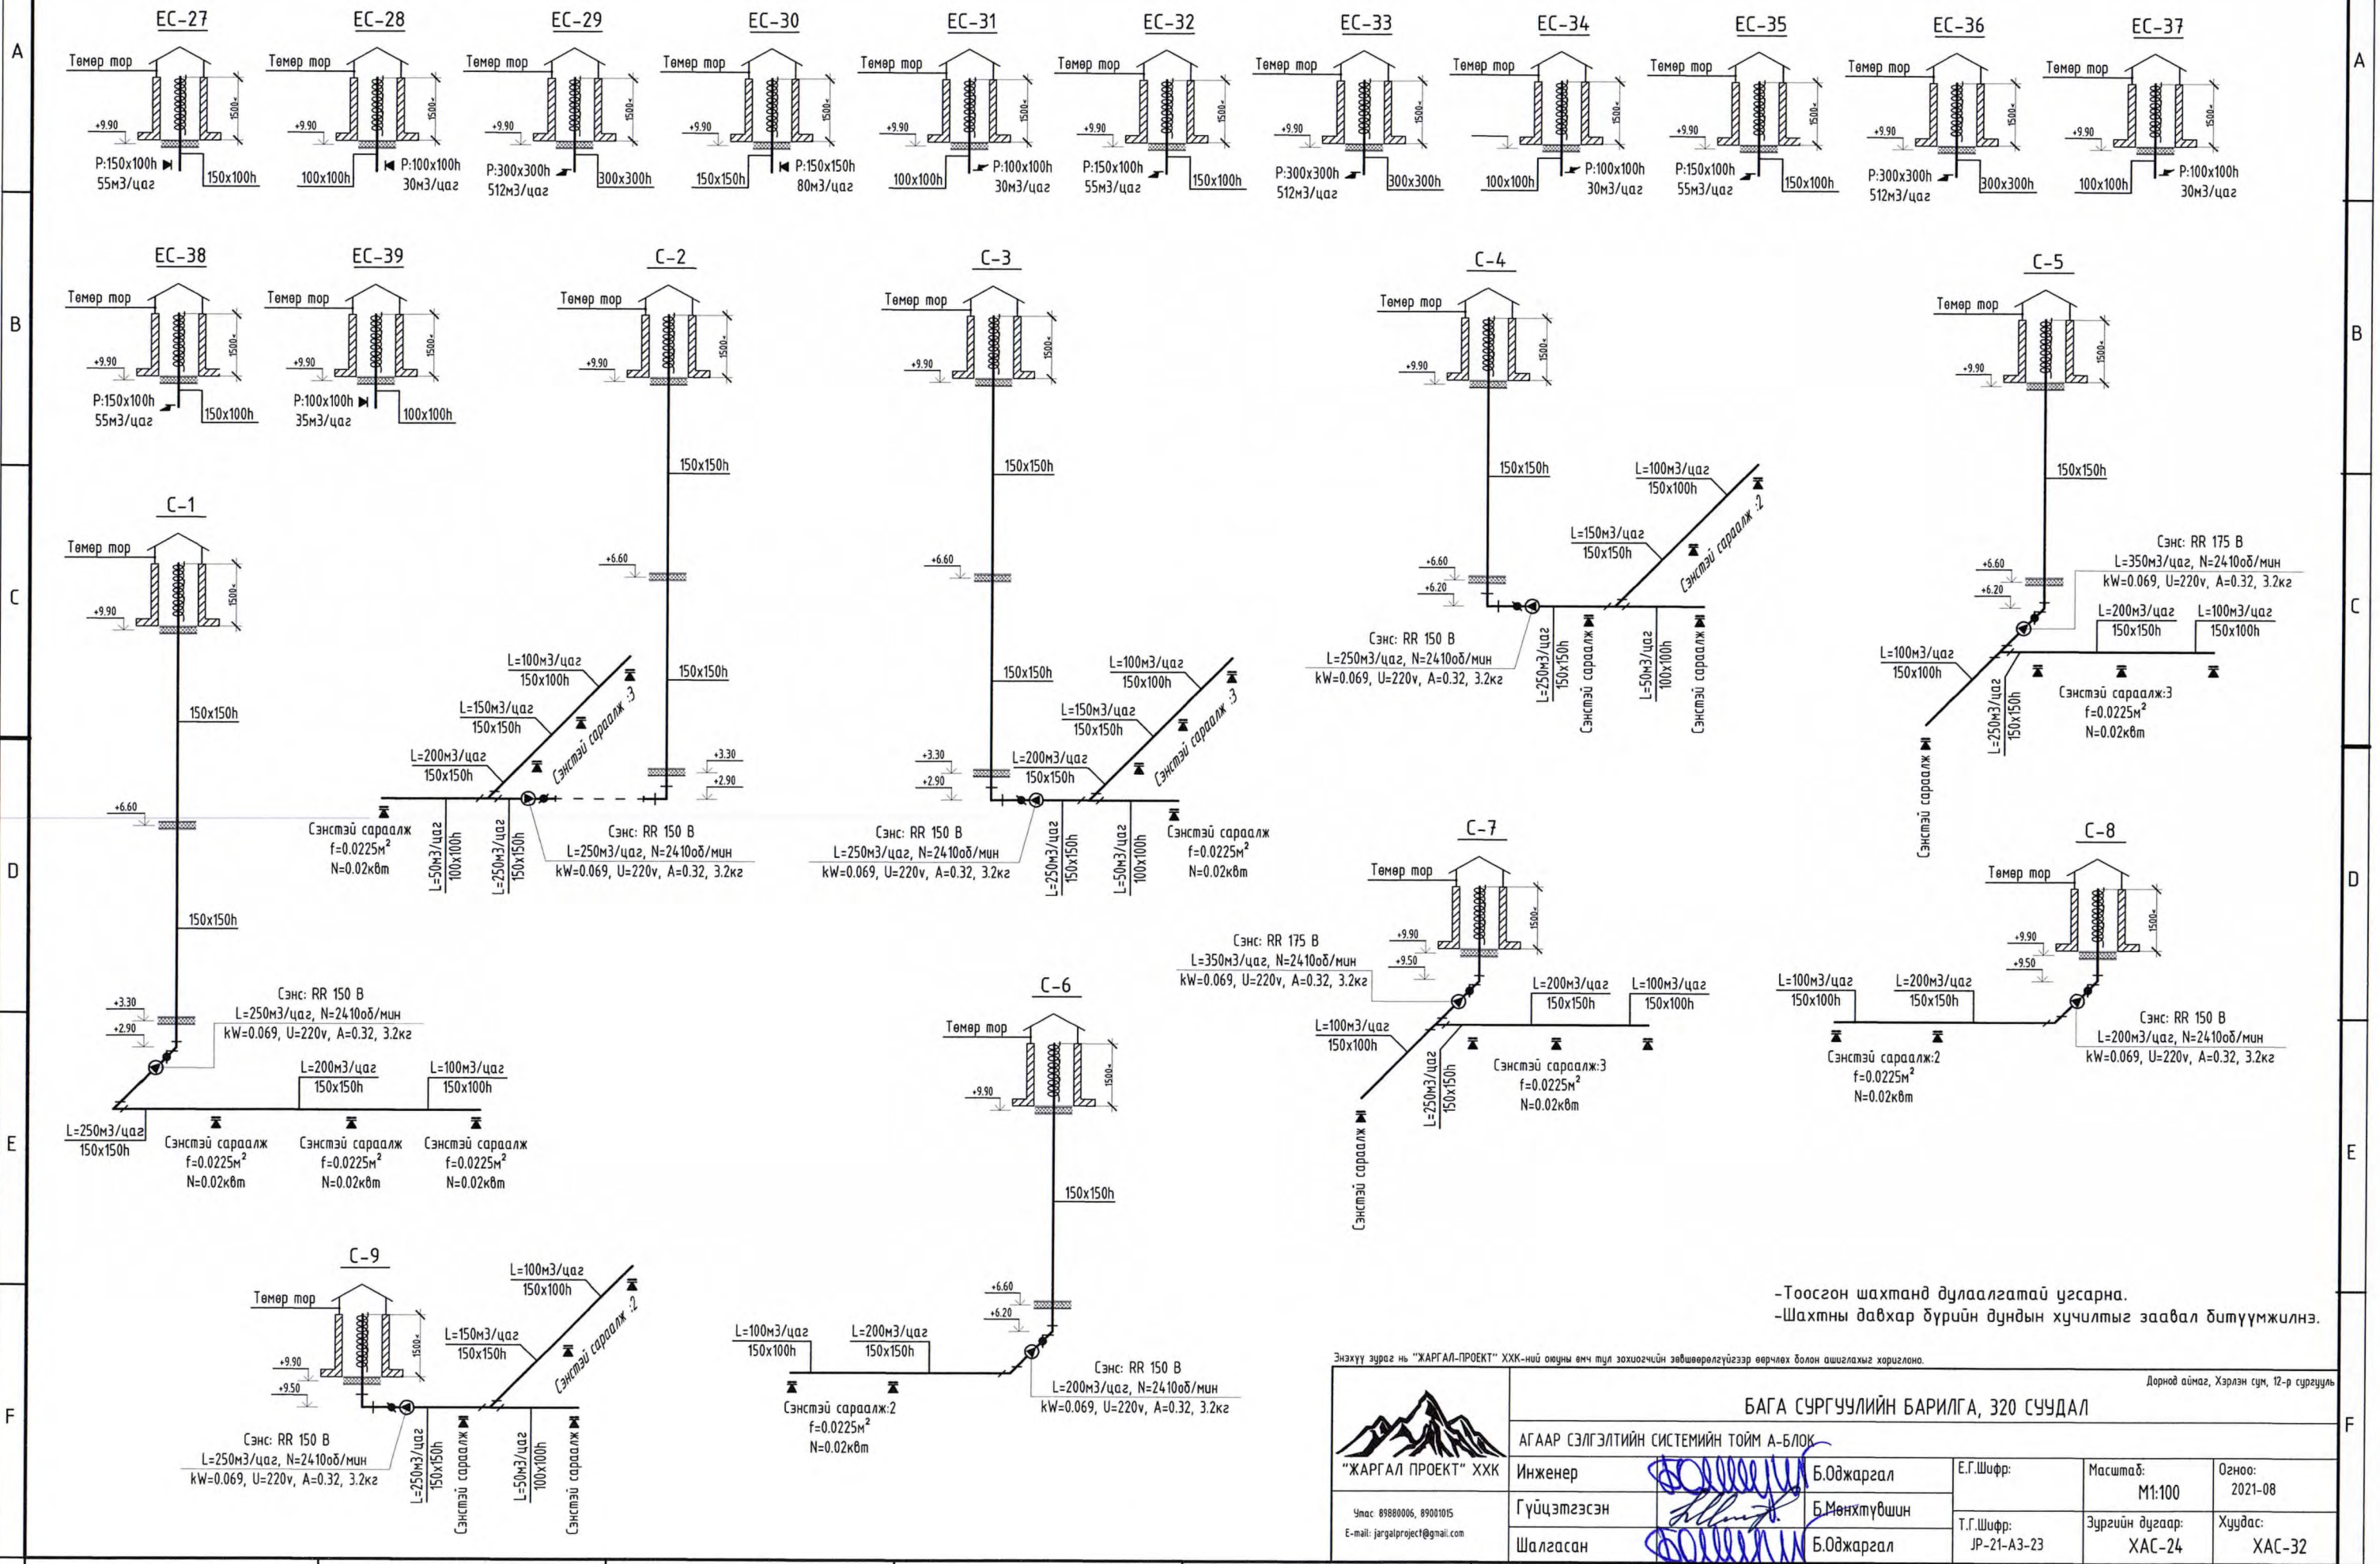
A B C D E F

EC-27
Төмөр тор
1500≈
+9.90
P:150x100h
55м3/цаг
150x100h

EC-28
Төмөр тор
1500≈
+9.90
100x100h
P:100x100h
30м3/цаг

EC-29
Төмөр тор
1500≈
+9.90
P:300x300h
512м3/цаг
300x300h

EC-30
Төмөр тор
1500≈
+9.90
150x150h
P:150x150h
80м3/цаг

EC-31
Төмөр тор
1500≈
+9.90
100x100h
P:100x100h
30м3/цаг

EC-32
Төмөр тор
1500≈
+9.90
P:150x100h
55м3/цаг
150x100h

EC-33
Төмөр тор
1500≈
+9.90
P:300x300h
512м3/цаг
300x300h

EC-34
Төмөр тор
1500≈
100x100h
P:100x100h
30м3/цаг

EC-35
Төмөр тор
1500≈
+9.90
P:150x100h
55м3/цаг
150x100h

EC-36
Төмөр тор
1500≈
+9.90
P:300x300h
512м3/цаг
300x300h

EC-37
Төмөр тор
1500≈
+9.90
100x100h
P:100x100h
30м3/цаг

EC-38
Төмөр тор
1500≈
+9.90
P:150x100h
55м3/цаг
150x100h

EC-39
Төмөр тор
1500≈
+9.90
P:100x100h
35м3/цаг
100x100h

C-2
Төмөр тор
1500≈
+9.90
150x150h
+6.60
150x150h
+3.30
+2.90
L=100м3/цаг
150x100h
L=150м3/цаг
150x150h
L=200м3/цаг
150x150h
Сэнстэй сараалж :3
Сэнстэй сараалж
f=0.0225м$^2$
N=0.02квт
L=50м3/цаг
100x100h
L=250м3/цаг
150x150h
Сэнс: RR 150 B
L=250м3/цаг, N=2410об/мин
kW=0.069, U=220v, A=0.32, 3.2кг

C-3
Төмөр тор
1500≈
+9.90
150x150h
+6.60
150x150h
+3.30
+2.90
L=100м3/цаг
150x100h
L=150м3/цаг
150x150h
L=200м3/цаг
150x150h
Сэнстэй сараалж :3
Сэнс: RR 150 B
L=250м3/цаг, N=2410об/мин
kW=0.069, U=220v, A=0.32, 3.2кг
L=250м3/цаг
150x150h
L=50м3/цаг
100x100h
Сэнстэй сараалж
f=0.0225м$^2$
N=0.02квт

C-4
Төмөр тор
1500≈
+9.90
150x150h
L=100м3/цаг
150x100h
L=150м3/цаг
150x150h
Сэнстэй сараалж :2
+6.60
+6.20
Сэнс: RR 150 B
L=250м3/цаг, N=2410об/мин
kW=0.069, U=220v, A=0.32, 3.2кг
L=250м3/цаг
150x150h
Сэнстэй сараалж
L=50м3/цаг
100x100h
Сэнстэй сараалж

C-5
Төмөр тор
1500≈
+9.90
150x150h
Сэнс: RR 175 B
L=350м3/цаг, N=2410об/мин
kW=0.069, U=220v, A=0.32, 3.2кг
+6.60
+6.20
L=200м3/цаг
150x150h
L=100м3/цаг
150x100h
L=100м3/цаг
150x100h
Сэнстэй сараалж:3
f=0.0225м$^2$
N=0.02квт
L=250м3/цаг
150x150h
Сэнстэй сараалж

C-1
Төмөр тор
1500≈
+9.90
150x150h
+6.60
150x150h
+3.30
+2.90
Сэнс: RR 150 B
L=250м3/цаг, N=2410об/мин
kW=0.069, U=220v, A=0.32, 3.2кг
L=200м3/цаг
150x150h
L=100м3/цаг
150x100h
L=250м3/цаг
150x150h
Сэнстэй сараалж
f=0.0225м$^2$
N=0.02квт
Сэнстэй сараалж
f=0.0225м$^2$
N=0.02квт
Сэнстэй сараалж
f=0.0225м$^2$
N=0.02квт

C-7
Төмөр тор
1500≈
+9.90
+9.50
Сэнс: RR 175 B
L=350м3/цаг, N=2410об/мин
kW=0.069, U=220v, A=0.32, 3.2кг
L=200м3/цаг
150x150h
L=100м3/цаг
150x100h
L=100м3/цаг
150x100h
Сэнстэй сараалж:3
f=0.0225м$^2$
N=0.02квт
L=250м3/цаг
150x150h
Сэнстэй сараалж

C-8
Төмөр тор
1500≈
+9.90
+9.50
L=100м3/цаг
150x100h
L=200м3/цаг
150x150h
Сэнс: RR 150 B
L=200м3/цаг, N=2410об/мин
kW=0.069, U=220v, A=0.32, 3.2кг
Сэнстэй сараалж:2
f=0.0225м$^2$
N=0.02квт

C-6
Төмөр тор
1500≈
+9.90
150x150h
+6.60
+6.20
L=100м3/цаг
150x100h
L=200м3/цаг
150x150h
Сэнс: RR 150 B
L=200м3/цаг, N=2410об/мин
kW=0.069, U=220v, A=0.32, 3.2кг
Сэнстэй сараалж:2
f=0.0225м$^2$
N=0.02квт

C-9
Төмөр тор
1500≈
+9.90
+9.50
L=100м3/цаг
150x100h
L=150м3/цаг
150x150h
Сэнстэй сараалж :2
Сэнс: RR 150 B
L=250м3/цаг, N=2410об/мин
kW=0.069, U=220v, A=0.32, 3.2кг
L=250м3/цаг
150x150h
Сэнстэй сараалж
L=50м3/цаг
100x100h
Сэнстэй сараалж

-Тоосгон шахтанд дулаалгатай угсарна.
-Шахтны давхар бүрийн дундын хучилтыг заавал битүүмжилнэ.

Энэхүү зураг нь "ЖАРГАЛ-ПРОЕКТ" ХХК-ний оюуны өмч тул зохиогчийн зөвшөөрөлгүйгээр өөрчлөх болон ашиглахыг хориглоно.

| "ЖАРГАЛ ПРОЕКТ" ХХК<br>Утас: 89880006, 89001015<br>E-mail: jargalproject@gmail.com | Дорнод аймаг, Хэрлэн сум, 12-р сургууль<br>БАГА СУРГУУЛИЙН БАРИЛГА, 320 СУУДАЛ | | | | |
|---|---|---|---|---|---|
| | АГААР СЭЛГЭЛТИЙН СИСТЕМИЙН ТОЙМ А-БЛОК | | | | |
| | Инженер | Б.Оджаргал | Е.Г.Шифр: | Масштаб: M1:100 | Огноо: 2021-08 |
| | Гүйцэтгэсэн | Б.Мөнхтүвшин | | | |
| | Шалгасан | Б.Оджаргал | Т.Г.Шифр: JP-21-A3-23 | Зургийн дугаар: ХАС-24 | Хуудас: ХАС-32 |